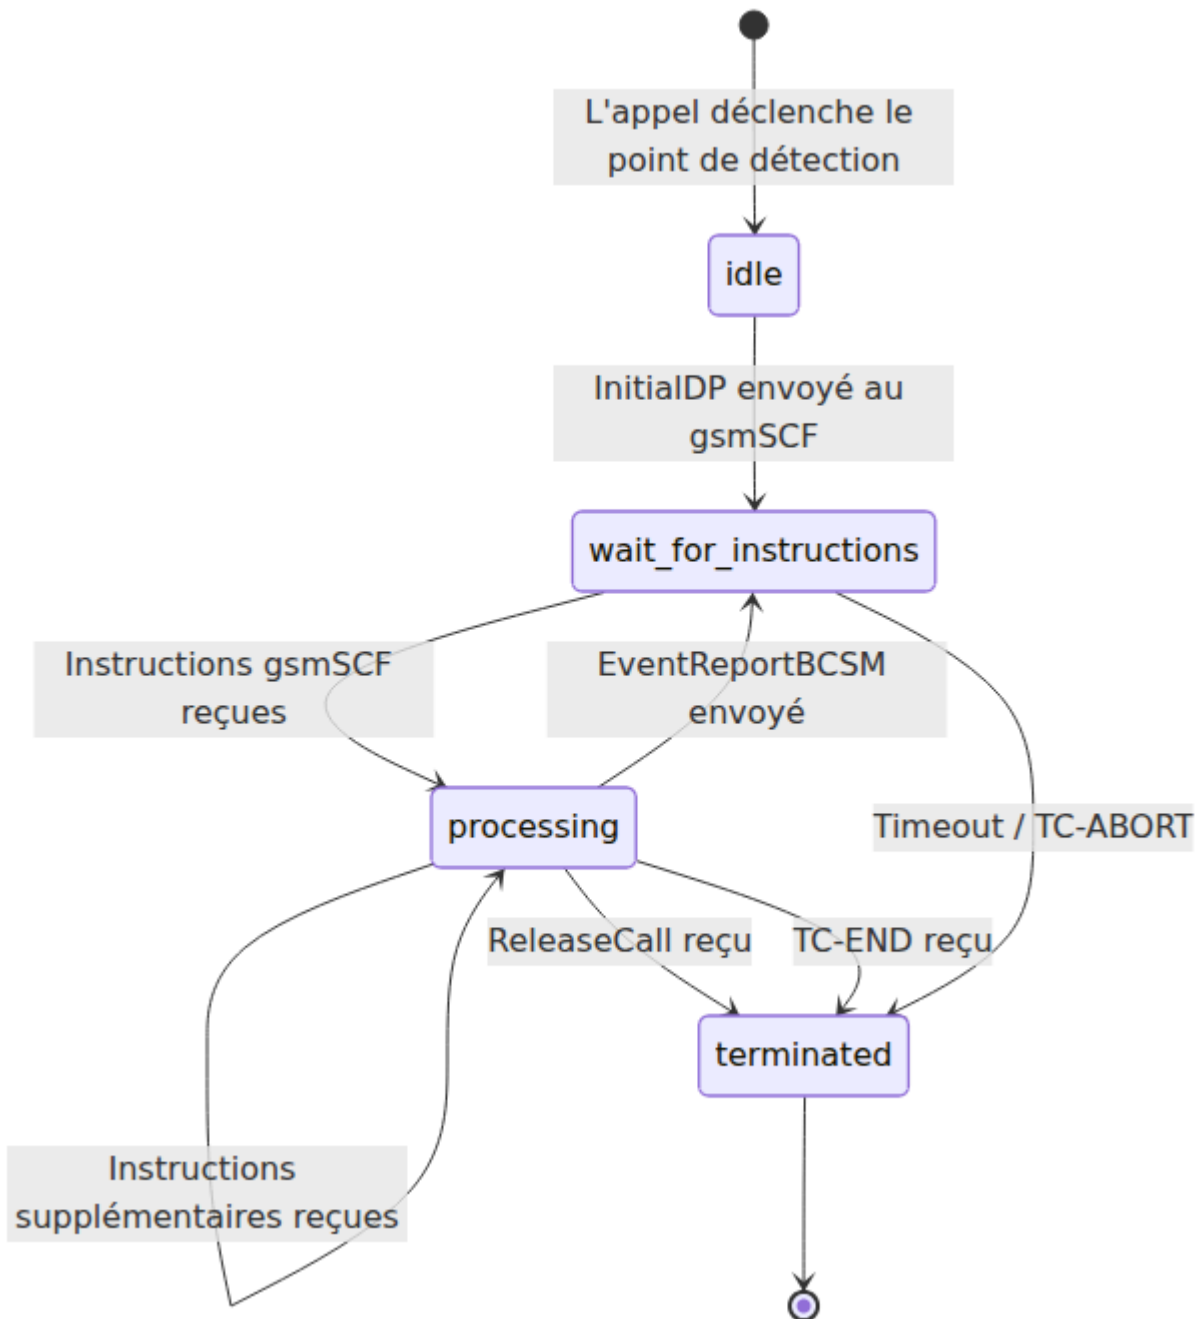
L'appel déclenche le point de détection

idle

InitialDP envoyé au gsmSCF

wait_for_instructions

Instructions gsmSCF reçues

EventReportBCSM envoyé

processing

Timeout / TC-ABORT

ReleaseCall reçu

TC-END reçu

terminated

Instructions supplémentaires reçues